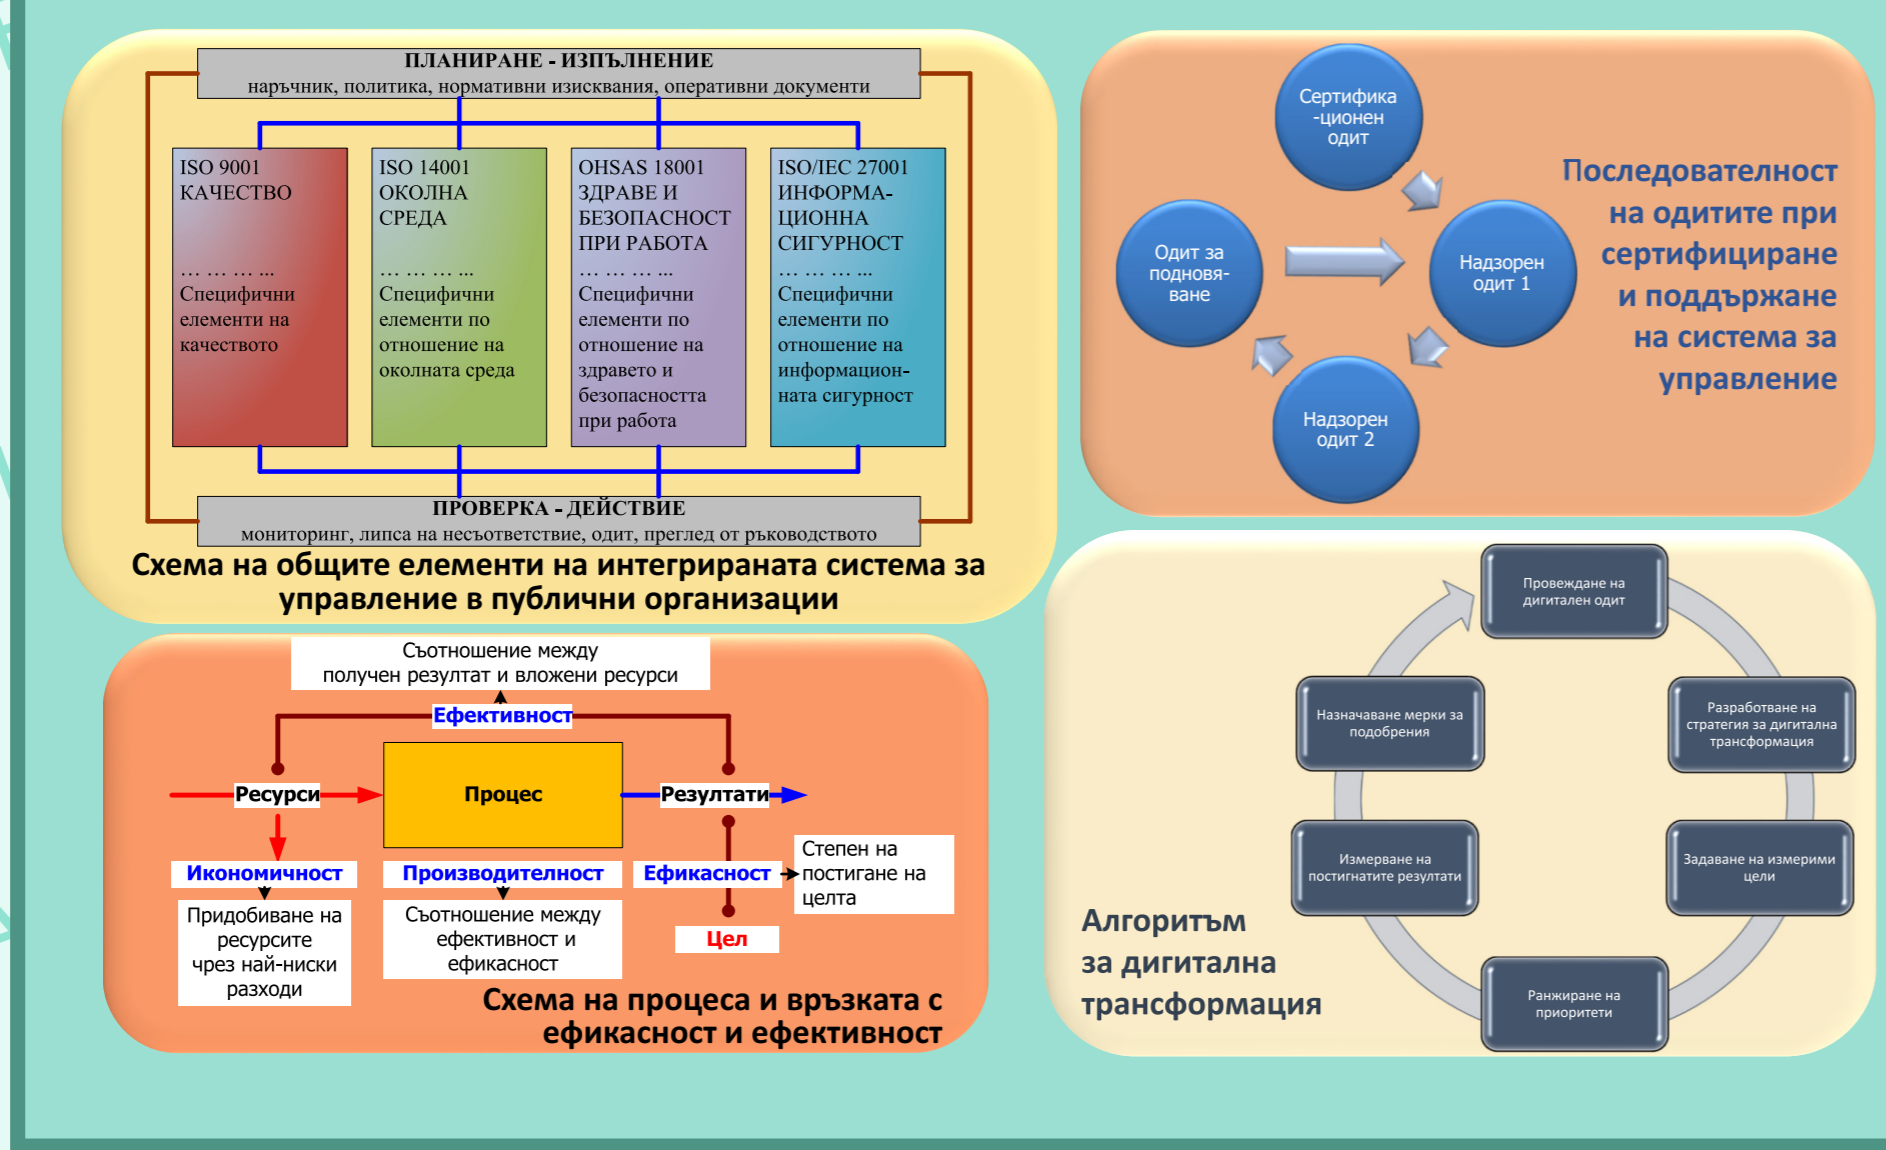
ПЛАНИРАНЕ - ИЗПЪЛНЕНИЕ
наръчник, политика, нормативни изисквания, оперативни документи

ISO 9001
КАЧЕСТВО
… … … …
Специфични елементи на качеството

ISO 14001
ОКОЛНА СРЕДА
… … … …
Специфични елементи по отношение на околната среда

OHSAS 18001
ЗДРАВЕ И БЕЗОПАСНОСТ ПРИ РАБОТА
… … … …
Специфични елементи по отношение на здравето и безопасността при работа

ISO/IEC 27001
ИНФОРМАЦИОННА СИГУРНОСТ
… … … …
Специфични елементи по отношение на информационната сигурност

ПРОВЕРКА - ДЕЙСТВИЕ
мониторинг, липса на несъответствие, одит, преглед от ръководството

Схема на общите елементи на интегрираната система за управление в публични организации

Сертифика-ционен одит
Надзорен одит 1
Надзорен одит 2
Одит за подновяване

Последователност на одитите при сертифициране и поддържане на система за управление

Съотношение между получен резултат и вложени ресурси
Ефективност
Ресурси
Процес
Резултати
Икономичност
Производителност
Ефикасност
Степен на постигане на целта
Придобиване на ресурсите чрез най-ниски разходи
Съотношение между ефективност и ефикасност
Цел
Схема на процеса и връзката с ефикасност и ефективност

Провеждане на дигитален одит
Разработване на стратегия за дигитална трансформация
Задаване на измерими цели
Ранжиране на приоритети
Измерване на постигнатите резултати
Назначаване мерки за подобрения

Алгоритъм за дигитална трансформация